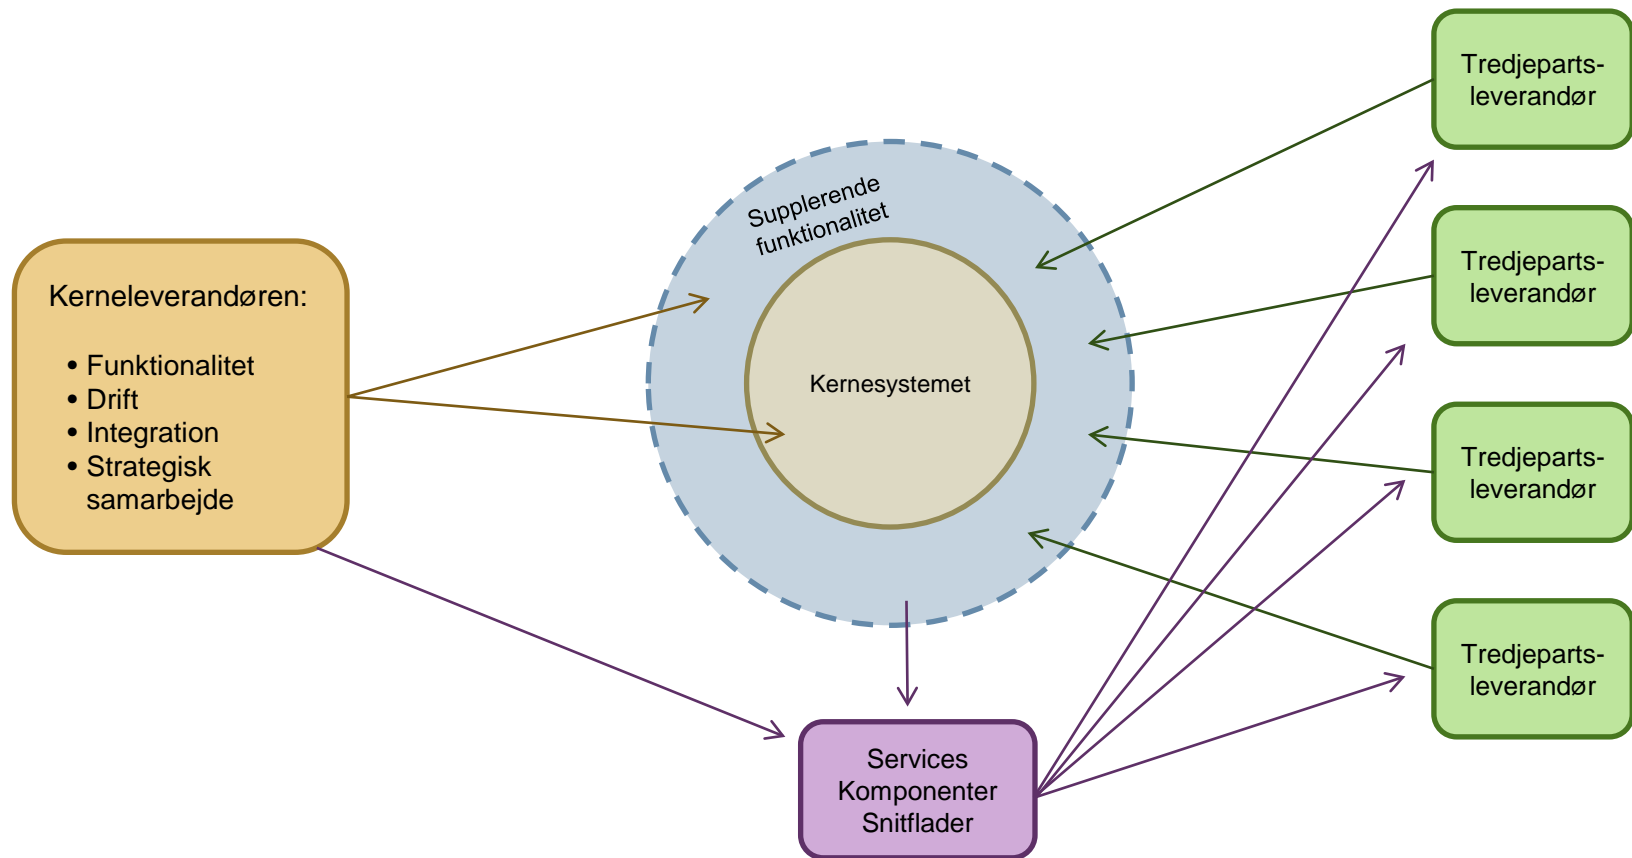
Kerneleverandøren:

- Funktionalitet
- Drift
- Integration
- Strategisk samarbejde

Supplerende funktionalitet

Kernesystemet

Services
Komponenter
Snitflader

Tredjeparts-leverandør

Tredjeparts-leverandør

Tredjeparts-leverandør

Tredjeparts-leverandør